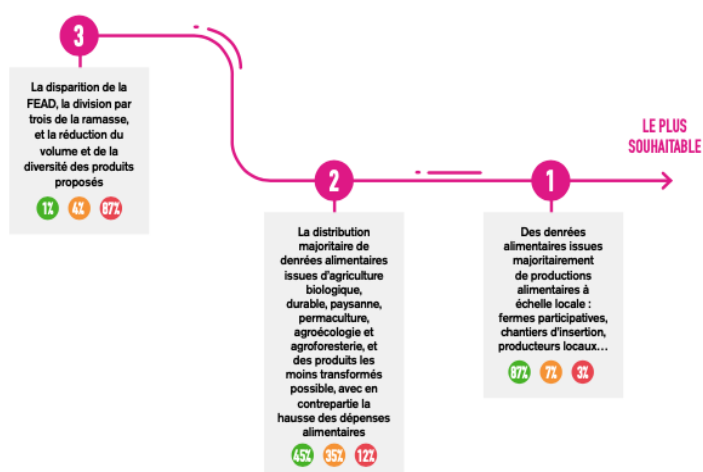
3

La disparition de la FEAD, la division par trois de la ramasse, et la réduction du volume et de la diversité des produits proposés

1% 4% 87%

LE PLUS SOUHAITABLE

2

La distribution majoritaire de denrées alimentaires issues d'agriculture biologique, durable, paysanne, permaculture, agroécologie et agroforesterie, et des produits les moins transformés possible, avec en contrepartie la hausse des dépenses alimentaires

45% 35% 12%

1

Des denrées alimentaires issues majoritairement de productions alimentaires à échelle locale : fermes participatives, chantiers d'insertion, producteurs locaux…

87% 7% 3%